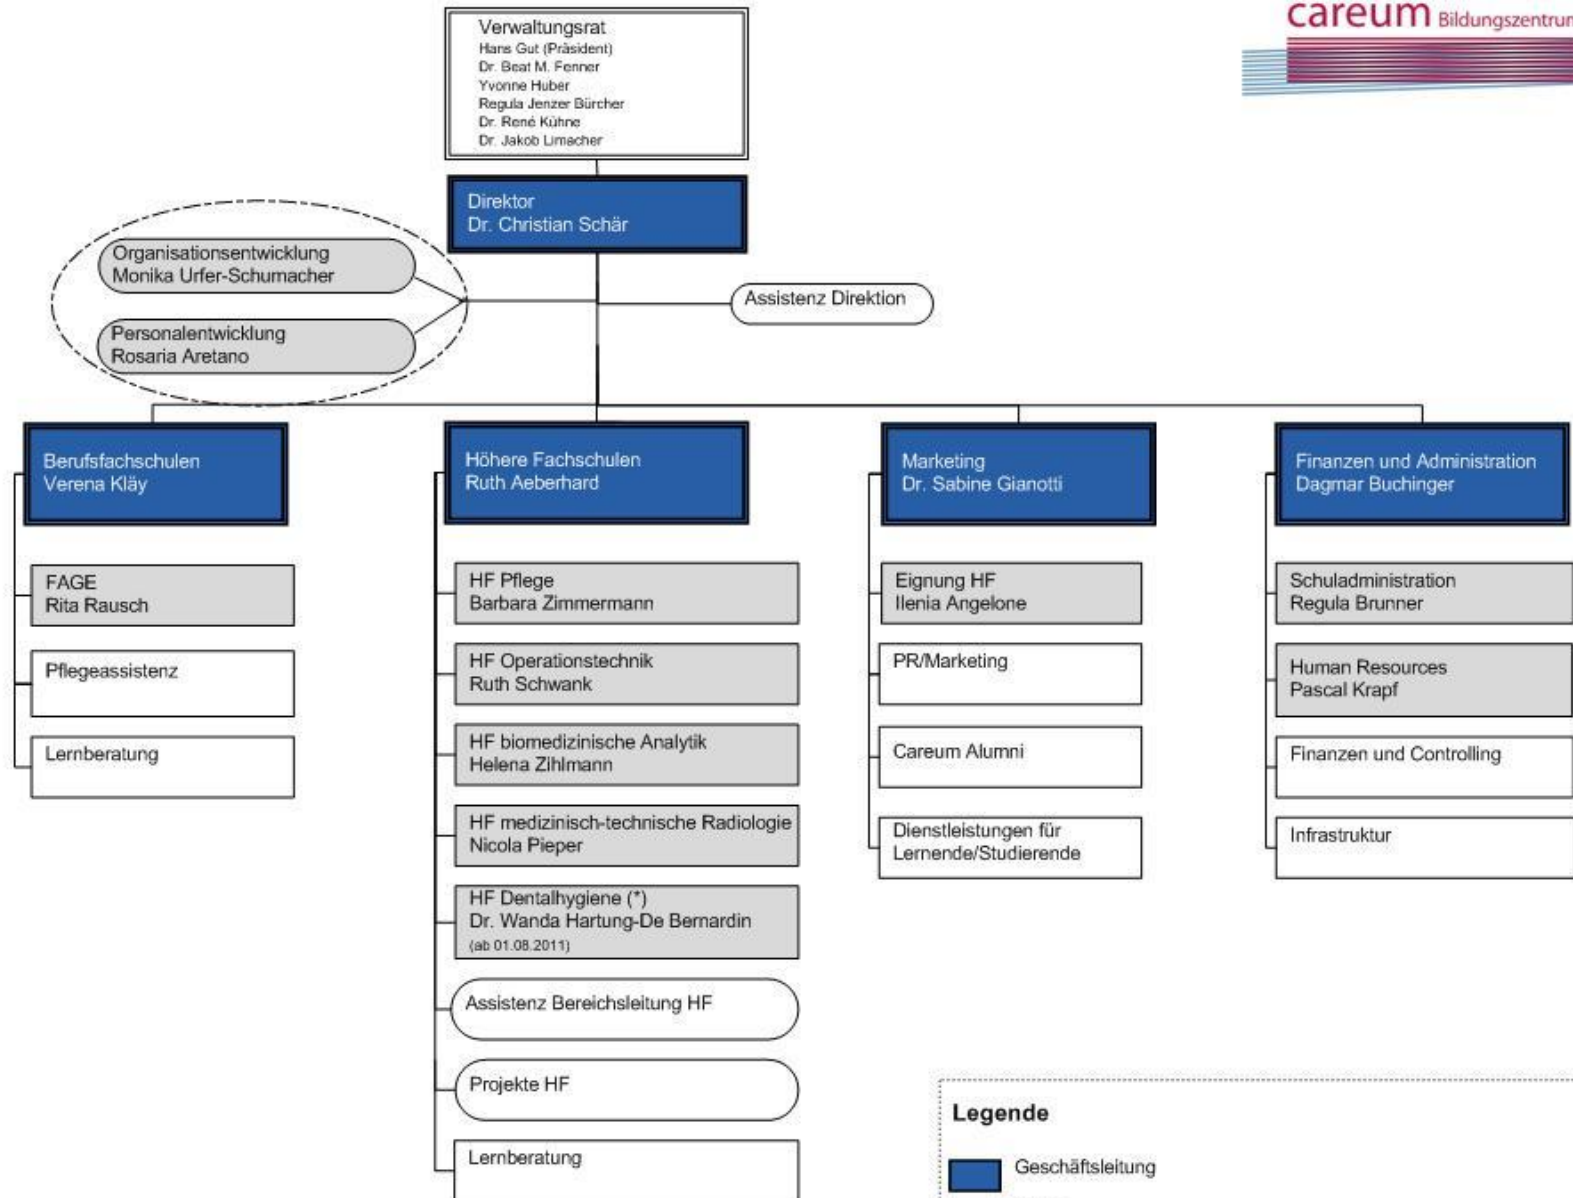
careum Bildungszentrum

Verwaltungsrat
Hans Gut (Präsident)
Dr. Beat M. Fenner
Yvonne Huber
Regula Jenzer Bürcher
Dr. René Kühne
Dr. Jakob Limacher

Direktor
Dr. Christian Schär

Organisationsentwicklung
Monika Urfer-Schumacher

Personalentwicklung
Rosaria Aretano

Assistenz Direktion

Berufsfachschulen
Verena Kläy

FAGE
Rita Rausch

Pflegeassistenz

Lernberatung

Höhere Fachschulen
Ruth Aeberhard

HF Pflege
Barbara Zimmermann

HF Operationstechnik
Ruth Schwank

HF biomedizinische Analytik
Helena Zihlmann

HF medizinisch-technische Radiologie
Nicola Pieper

HF Dentalhygiene (*)
Dr. Wanda Hartung-De Bernardin
(ab 01.08.2011)

Assistenz Bereichsleitung HF

Projekte HF

Lernberatung

Marketing
Dr. Sabine Gianotti

Eignung HF
Ilenia Angelone

PR/Marketing

Careum Alumni

Dienstleistungen für Lernende/Studierende

Finanzen und Administration
Dagmar Buchinger

Schuladministration
Regula Brunner

Human Resources
Pascal Krapf

Finanzen und Controlling

Infrastruktur

Legende

Geschäftsleitung